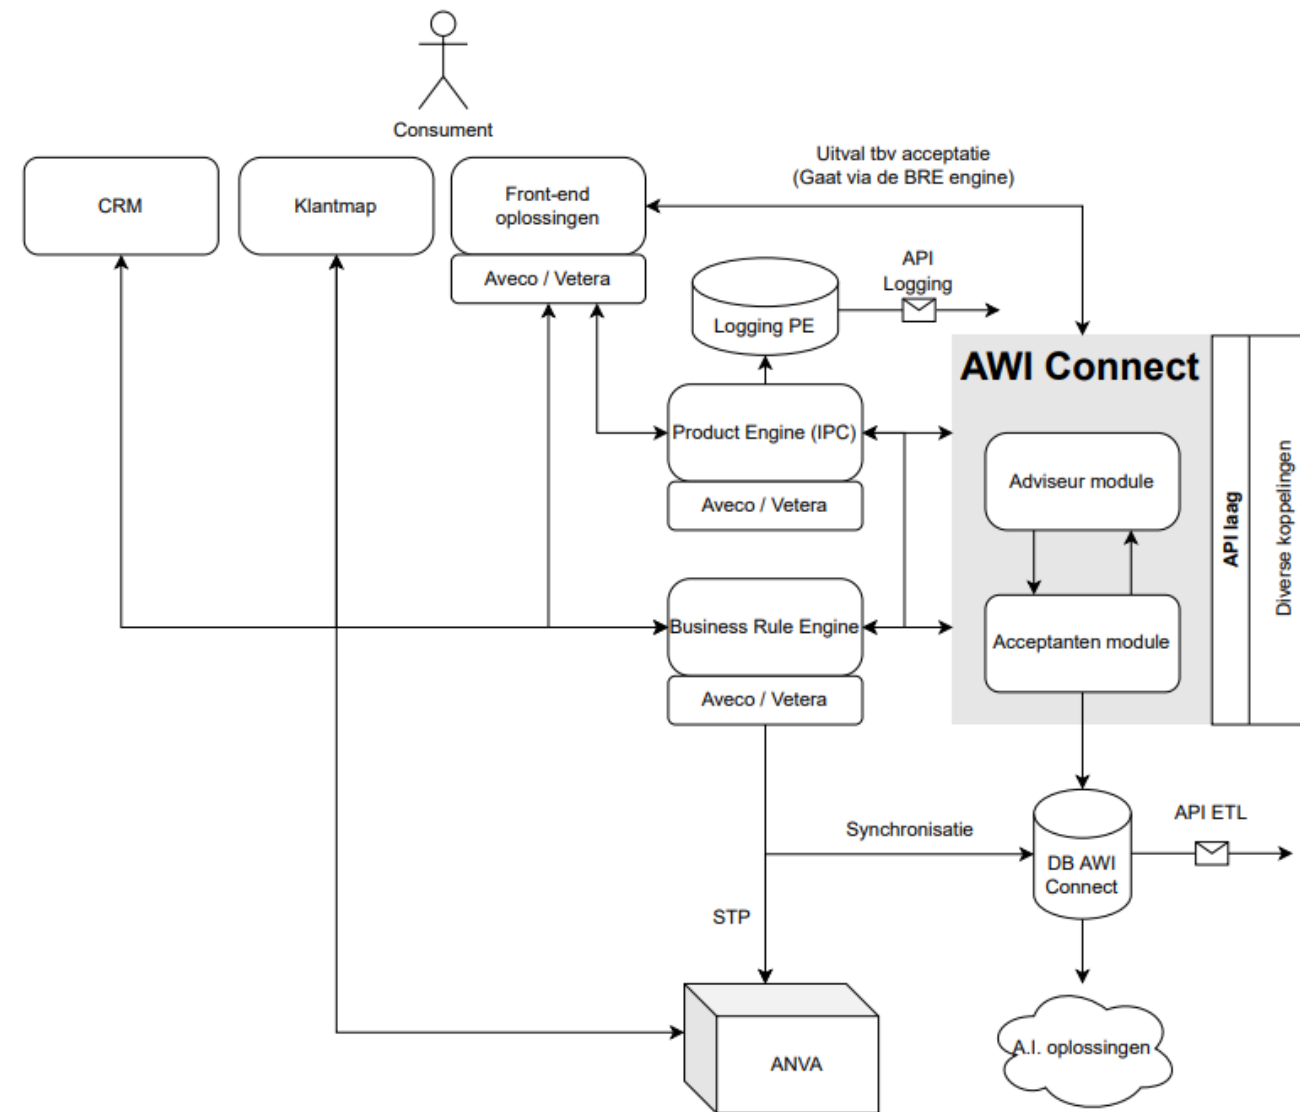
Consument

CRM

Klantmap

Front-end oplossingen

Aveco / Vetera

Uitval tbv acceptatie
(Gaat via de BRE engine)

Logging PE

API Logging

AWI Connect

Product Engine (IPC)

Aveco / Vetera

Adviseur module

API laag

Diverse koppelingen

Business Rule Engine

Acceptanten module

Aveco / Vetera

Synchronisatie

DB AWI Connect

API ETL

STP

ANVA

A.I. oplossingen